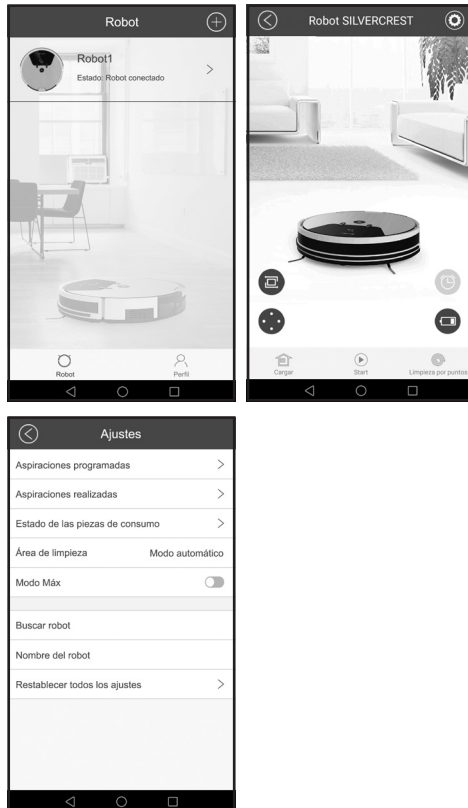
Robot

Robot1
Estado: Robot conectado

Robot

Perfil

Robot SILVERCREST

Cargar

Start

Limpieza por puntos

Ajustes

Aspiraciones programadas

Aspiraciones realizadas

Estado de las piezas de consumo

Área de limpieza Modo automático

Modo Máx

Buscar robot

Nombre del robot

Restablecer todos los ajustes